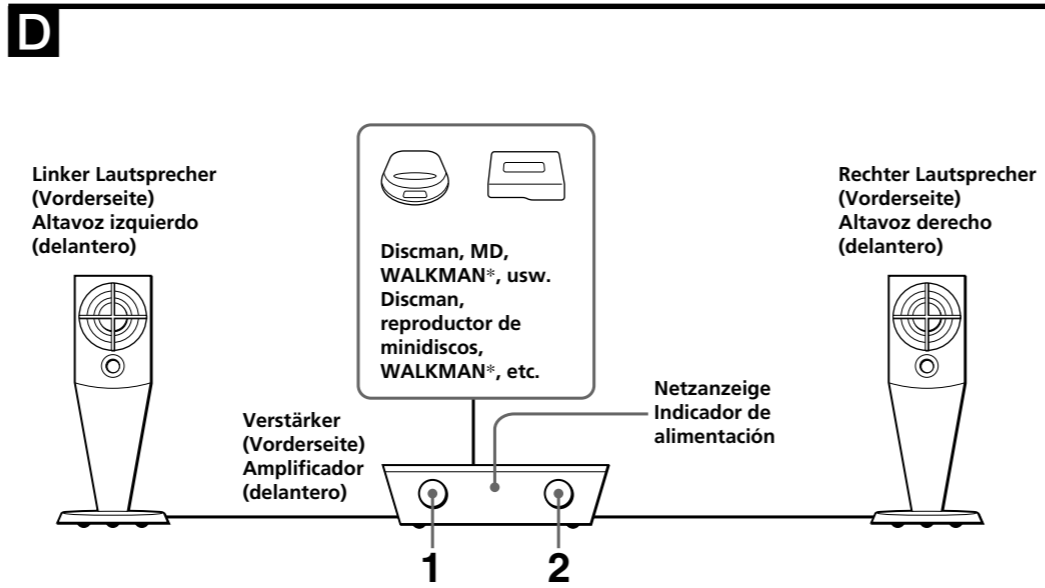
D

Linker Lautsprecher (Vorderseite) Altavoz izquierdo (delantero)

Discman, MD, WALKMAN*, usw. Discman, reproductor de minidiscos, WALKMAN*, etc.

Rechter Lautsprecher (Vorderseite) Altavoz derecho (delantero)

Netzanzeige Indicador de alimentación

Verstärker (Vorderseite) Amplificador (delantero)

1

2